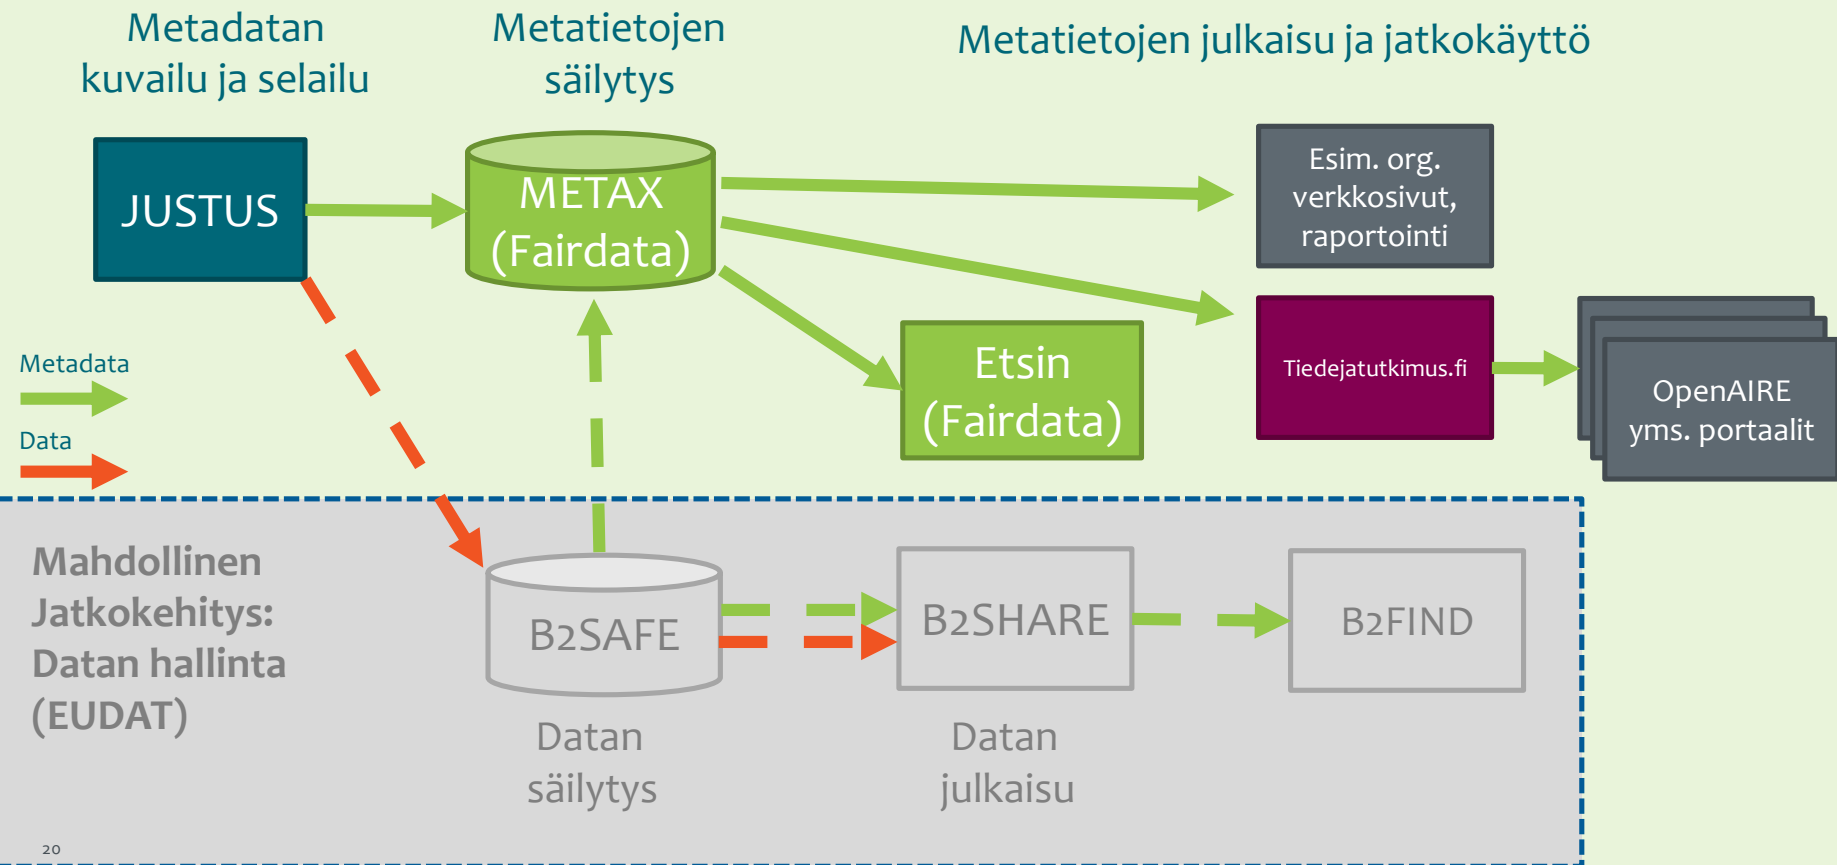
Metadatan kuvailu ja selailu

Metatietojen säilytys

Metatietojen julkaisu ja jatkokäyttö

JUSTUS

METAX (Fairdata)

Esim. org. verkkosivut, raportointi

Tiedejatutkimus.fi

OpenAIRE yms. portaalit

Etsin (Fairdata)

Metadata

Data

Mahdollinen Jatkokehitys: Datan hallinta (EUDAT)

B2SAFE

B2SHARE

B2FIND

Datan säilytys

Datan julkaisu

20